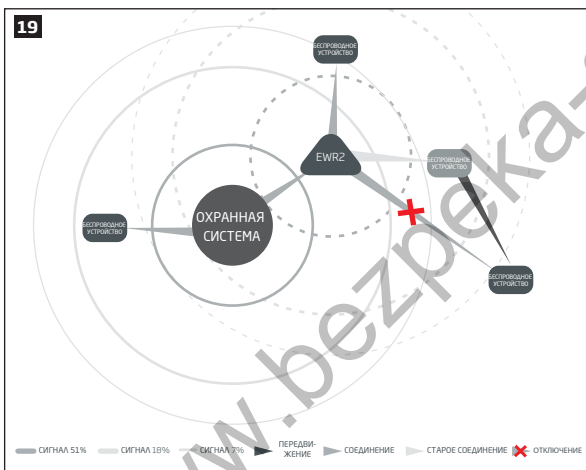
19

БЕСПРОВОДНОЕ УСТРОЙСТВО

EWR2

БЕСПРОВОДНОЕ УСТРОЙСТВО

ОХРАННАЯ СИСТЕМА

БЕСПРОВОДНОЕ УСТРОЙСТВО

БЕСПРОВОДНОЕ УСТРОЙСТВО

www.bezpeka-

СИГНАЛ 51% СИГНАЛ 18% СИГНАЛ 7% ПЕРЕДВИЖЕНИЕ СОЕДИНЕНИЕ СТАРОЕ СОЕДИНЕНИЕ ОТКЛЮЧЕНИЕ